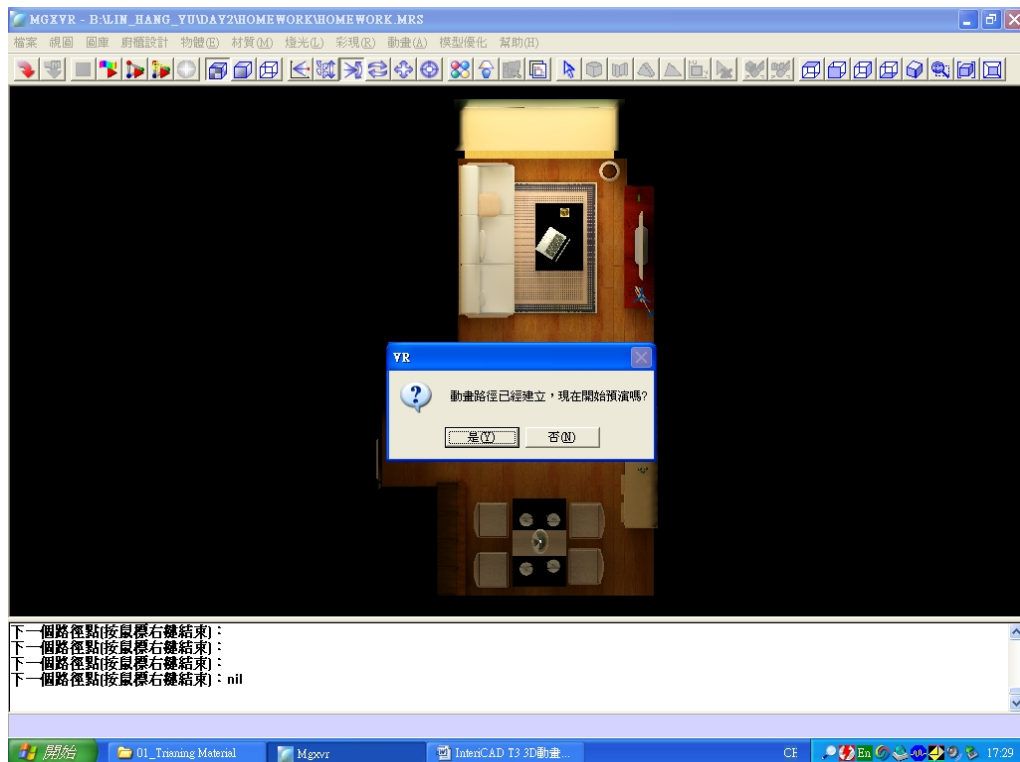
MGXVR - B:\LIN_HANG_YU\DAY2\HOMEWORK\HOMEWORK.MRS

檔案 視圖 圖庫 廚櫃設計 物體(E) 材質(M) 燈光(L) 彩現(R) 動畫(A) 模型優化 幫助(H)

VR

動畫路徑已經建立，現在開始預演嗎?

是(Y) 否(N)

下一個路徑點(按鼠標右鍵結束)：
下一個路徑點(按鼠標右鍵結束)：
下一個路徑點(按鼠標右鍵結束)：
下一個路徑點(按鼠標右鍵結束)：nil

開始 01_Trianing Material Mgxvr InteriCAD T3 3D動畫... CH En 17:29